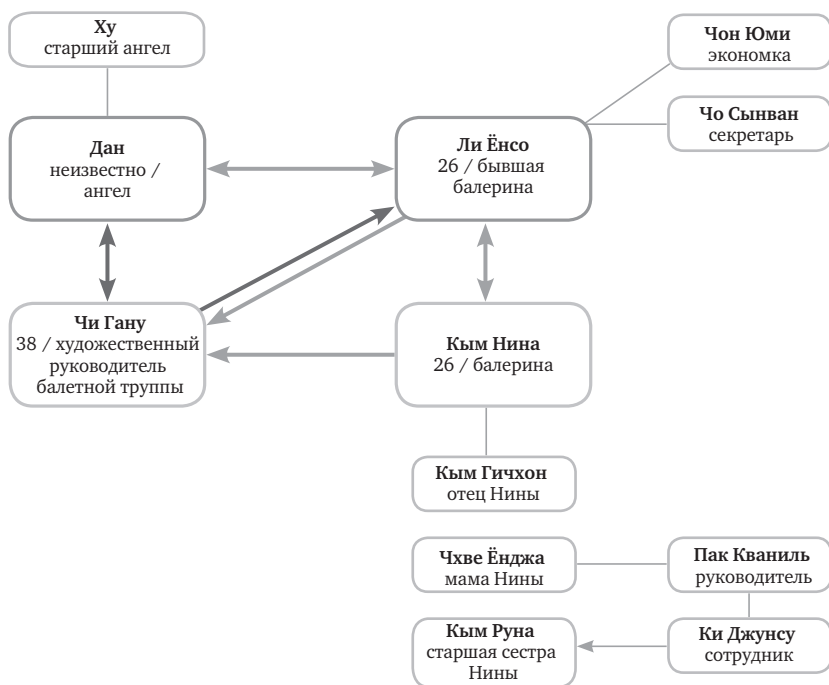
**Ху**
старший ангел

**Чон Юми**
экономка

**Чо Сынван**
секретарь

**Дан**
неизвестно / ангел

**Ли Ёнсо**
26 / бывшая балерина

**Чи Гану**
38 / художественный руководитель балетной труппы

**Кым Нина**
26 / балерина

**Кым Гичхон**
отец Нины

**Чхве Ёнджа**
мама Нины

**Пак Кваниль**
руководитель

**Кым Руна**
старшая сестра Нины

**Ки Джунсу**
сотрудник